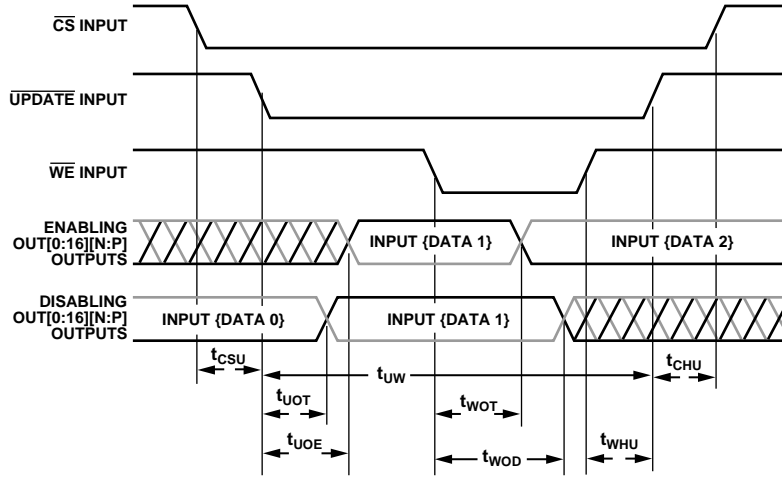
$\overline{CS}$ INPUT

$\overline{UPDATE}$ INPUT

$\overline{WE}$ INPUT

ENABLING OUT[0:16][N:P] OUTPUTS

INPUT {DATA 1}

INPUT {DATA 2}

DISABLING OUT[0:16][N:P] OUTPUTS

INPUT {DATA 0}

INPUT {DATA 1}

$t_{CSU}$

$t_{UW}$

$t_{CHU}$

$t_{UOT}$

$t_{WOT}$

$t_{UOE}$

$t_{WHU}$

$t_{WOD}$